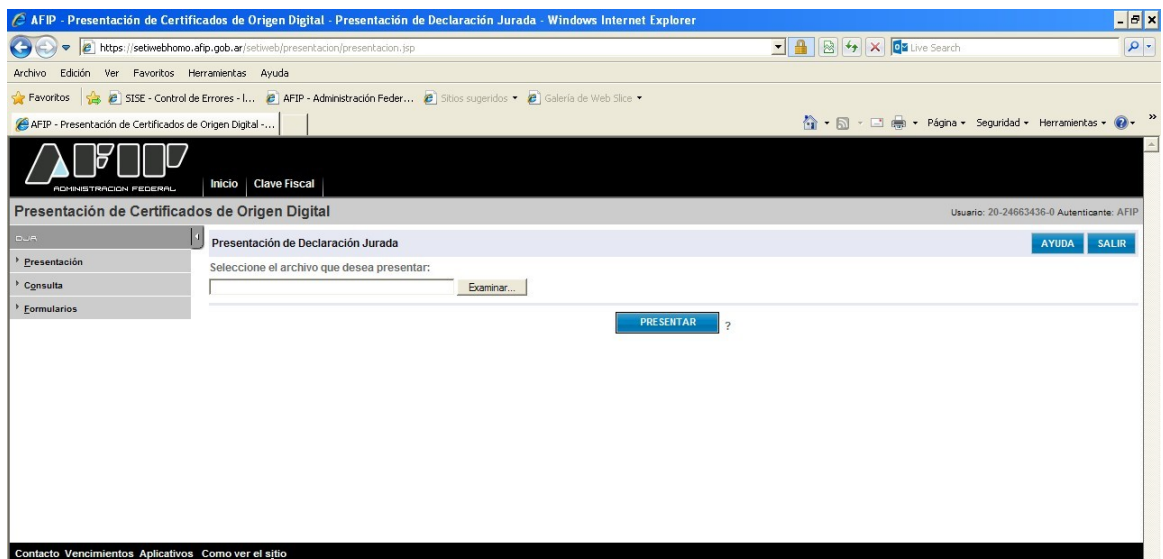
AFIP - Presentación de Certificados de Origen Digital - Presentación de Declaración Jurada - Windows Internet Explorer

https://setiwebhomo.afip.gob.ar/setiweb/presentacion/presentacion.jsp

Live Search

Archivo Edición Ver Favoritos Herramientas Ayuda

Favoritos SISE - Control de Errores - I... AFIP - Administración Feder... Sitios sugeridos Galería de Web Slice

AFIP - Presentación de Certificados de Origen Digital -...

Página Seguridad Herramientas

AFIP
ADMINISTRACION FEDERAL

Inicio | Clave Fiscal

Presentación de Certificados de Origen Digital

Usuario: 20-24663436-0 Autenticante: AFIP

DJA

Presentación

Consulta

Formularios

Presentación de Declaración Jurada

AYUDA SALIR

Seleccione el archivo que desea presentar:

Examinar...

PRESENTAR ?

Contacto Vencimientos Aplicativos Como ver el sitio